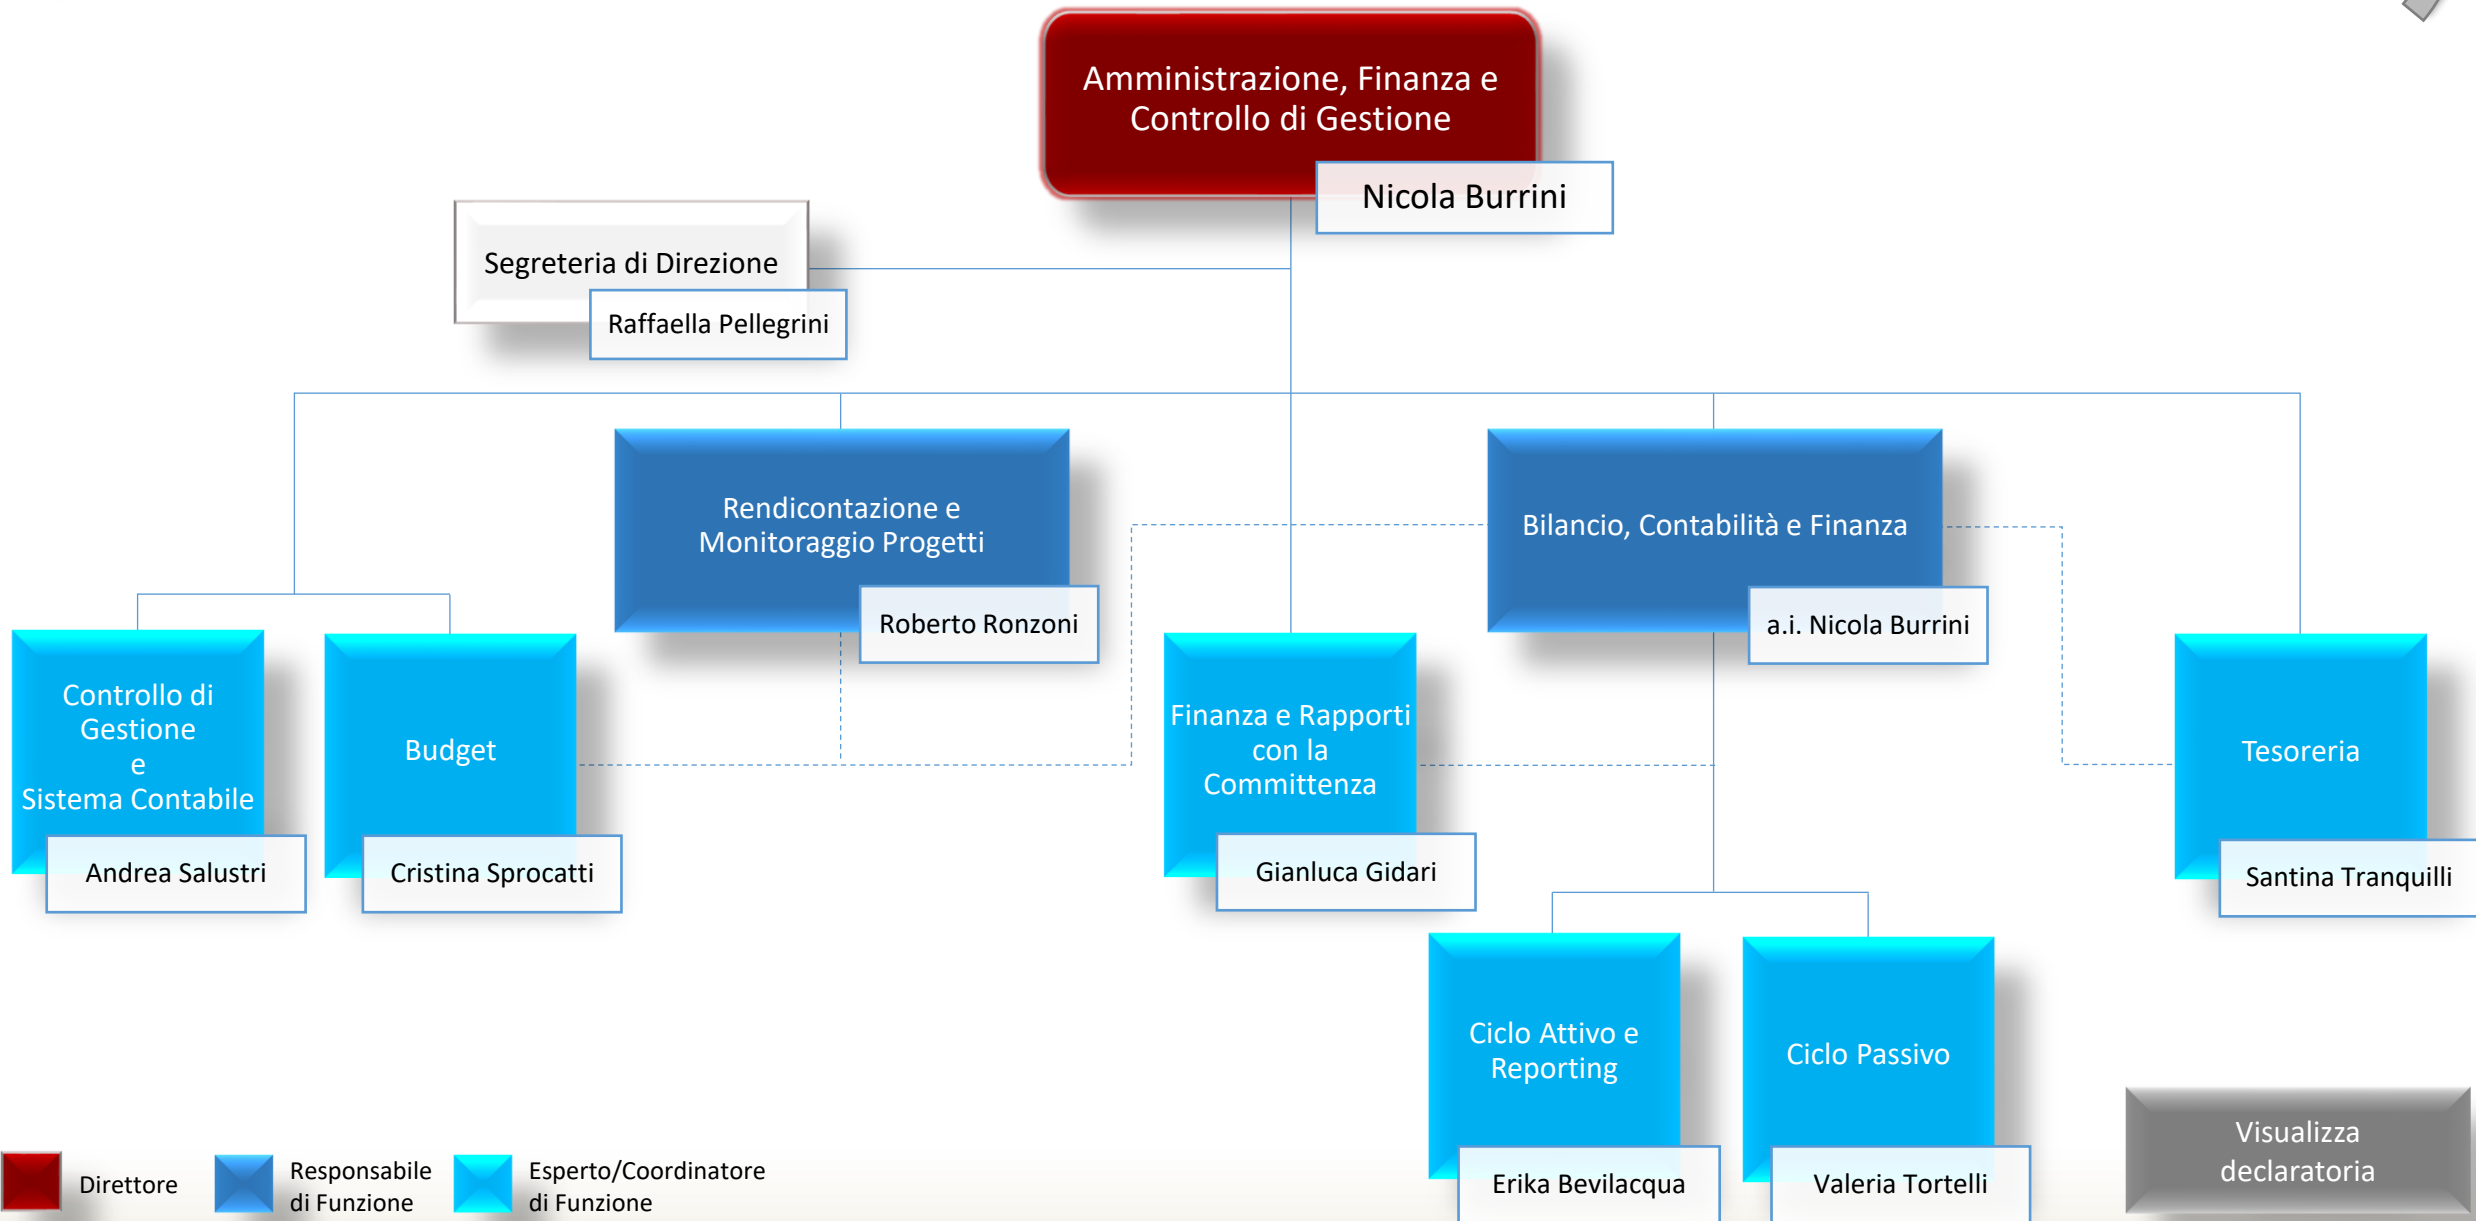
Amministrazione, Finanza e Controllo di Gestione

Nicola Burrini

Segreteria di Direzione

Raffaella Pellegrini

Rendicontazione e Monitoraggio Progetti

Roberto Ronzoni

Bilancio, Contabilità e Finanza

a.i. Nicola Burrini

Controllo di Gestione e Sistema Contabile

Andrea Salustri

Budget

Cristina Sprocatti

Finanza e Rapporti con la Committenza

Gianluca Gidari

Tesoreria

Santina Tranquilli

Ciclo Attivo e Reporting

Erika Bevilacqua

Ciclo Passivo

Valeria Tortelli

Visualizza declaratoria

Direttore

Responsabile di Funzione

Esperto/Coordinatore di Funzione